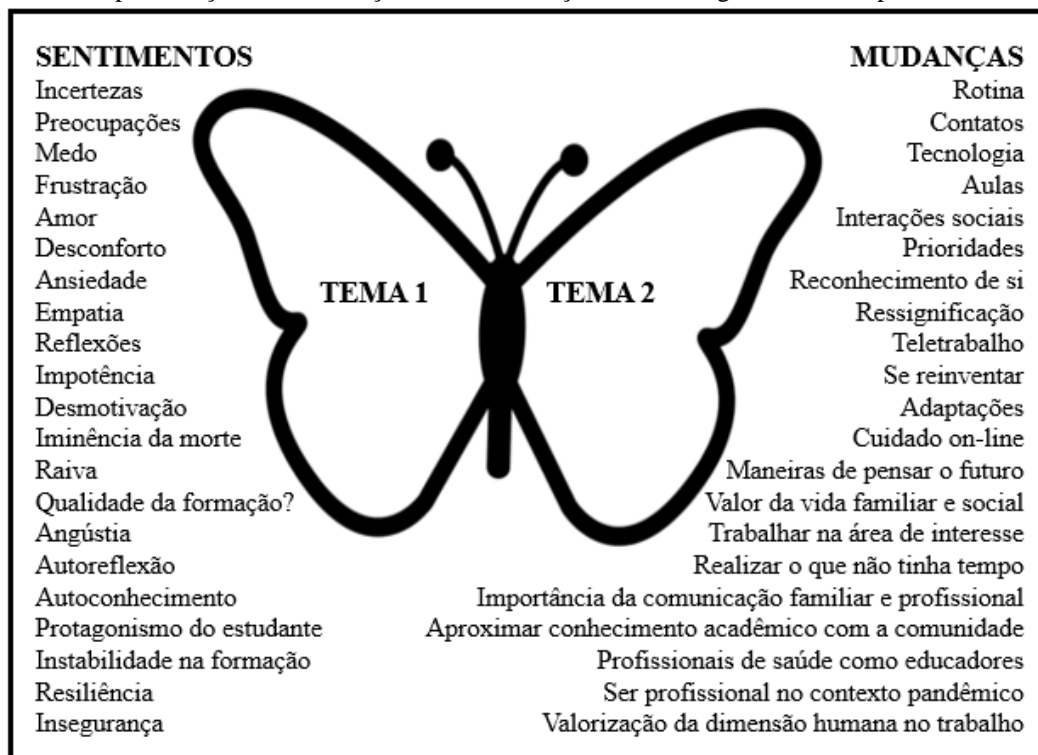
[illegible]

SENTIMENTOS
Incertezas
Preocupações
Medo
Frustração
Amor
Desconforto
Ansiedade
Empatia
Reflexões
Impotência
Desmotivação
Iminência da morte
Raiva
Qualidade da formação?
Angústia
Autoreflexão
Autoconhecimento
Protagonismo do estudante
Instabilidade na formação
Resiliência
Insegurança

TEMA 1

TEMA 2

MUDANÇAS
Rotina
Contatos
Tecnologia
Aulas
Interações sociais
Prioridades
Reconhecimento de si
Ressignificação
Teletrabalho
Se reinventar
Adaptações
Cuidado on-line
Maneiras de pensar o futuro
Valor da vida familiar e social
Trabalhar na área de interesse
Realizar o que não tinha tempo
Importância da comunicação familiar e profissional
Aproximar conhecimento acadêmico com a comunidade
Profissionais de saúde como educadores
Ser profissional no contexto pandêmico
Valorização da dimensão humana no trabalho